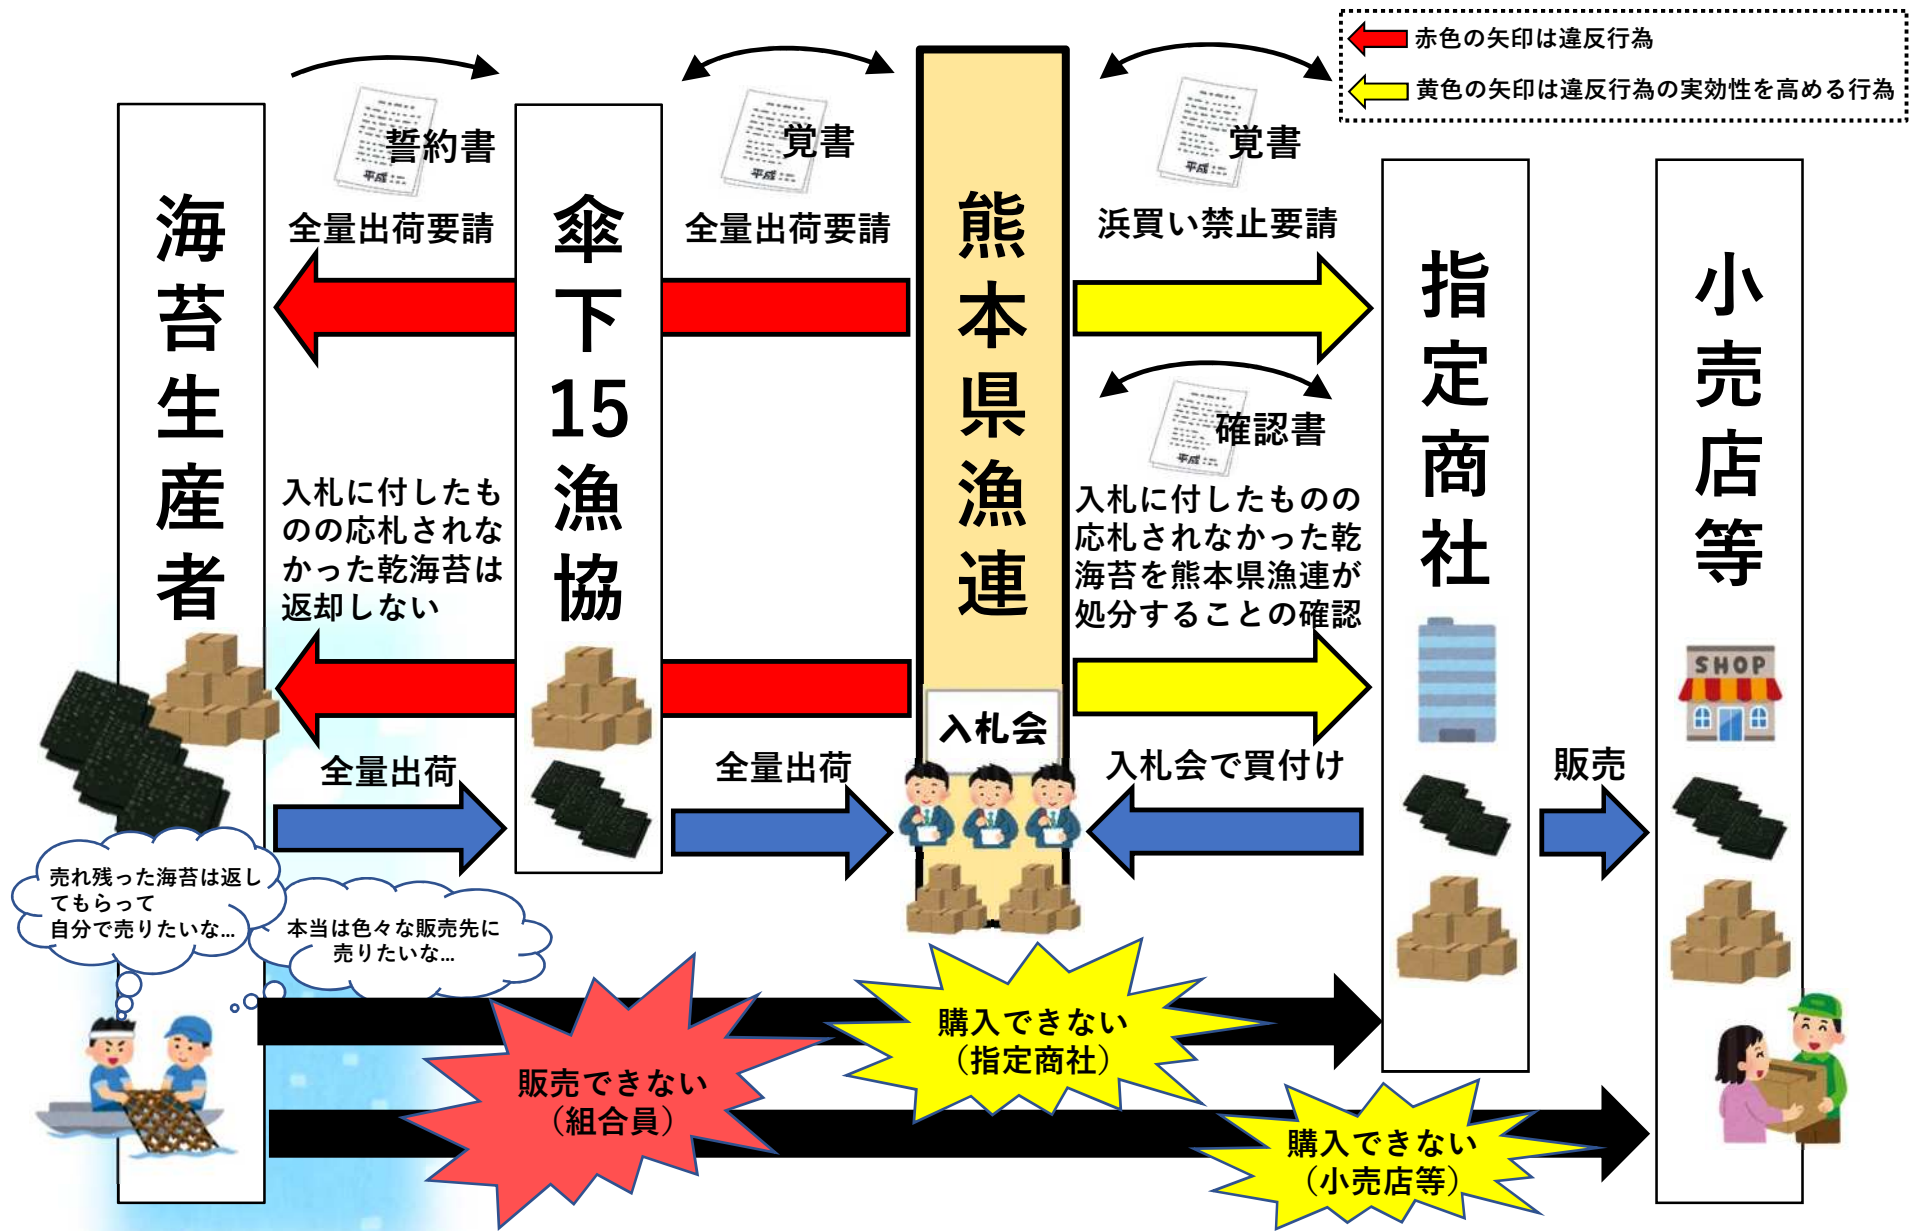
赤色の矢印は違反行為

黄色の矢印は違反行為の実効性を高める行為

海苔生産者

誓約書

全量出荷要請

傘下15漁協

覚書

全量出荷要請

熊本県漁連

覚書

浜買い禁止要請

指定商社

小売店等

確認書

入札に付したものの応札されなかった乾海苔は返却しない

入札に付したものの応札されなかった乾海苔を熊本県漁連が処分することの確認

SHOP

入札会

全量出荷

全量出荷

入札会で買付け

販売

売れ残った海苔は返してもらって自分で売りたいな…

本当は色々な販売先に売りたいな…

販売できない（組合員）

購入できない（指定商社）

購入できない（小売店等）